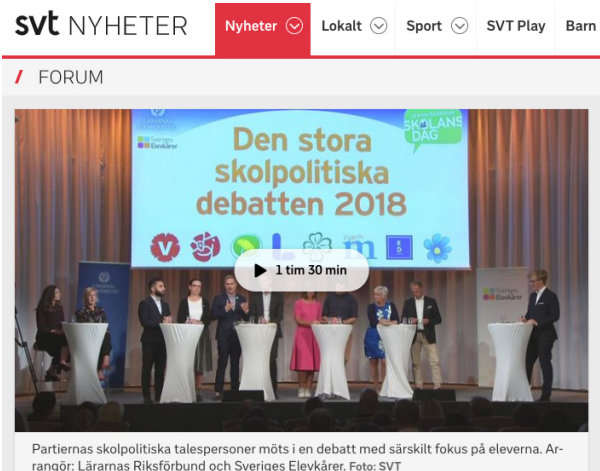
svt NYHETER Nyheter Lokalt Sport SVT Play Barn

FORUM

Sveriges Elevkårer

SKOLANS DAG

Den stora skolpolitiska debatten 2018

V

L

m

KD

1 tim 30 min

Partiernas skolpolitiska talespersoner möts i en debatt med särskilt fokus på eleverna. Arrangör: Lärarnas Riksförbund och Sveriges Elevkårer. Foto: SVT